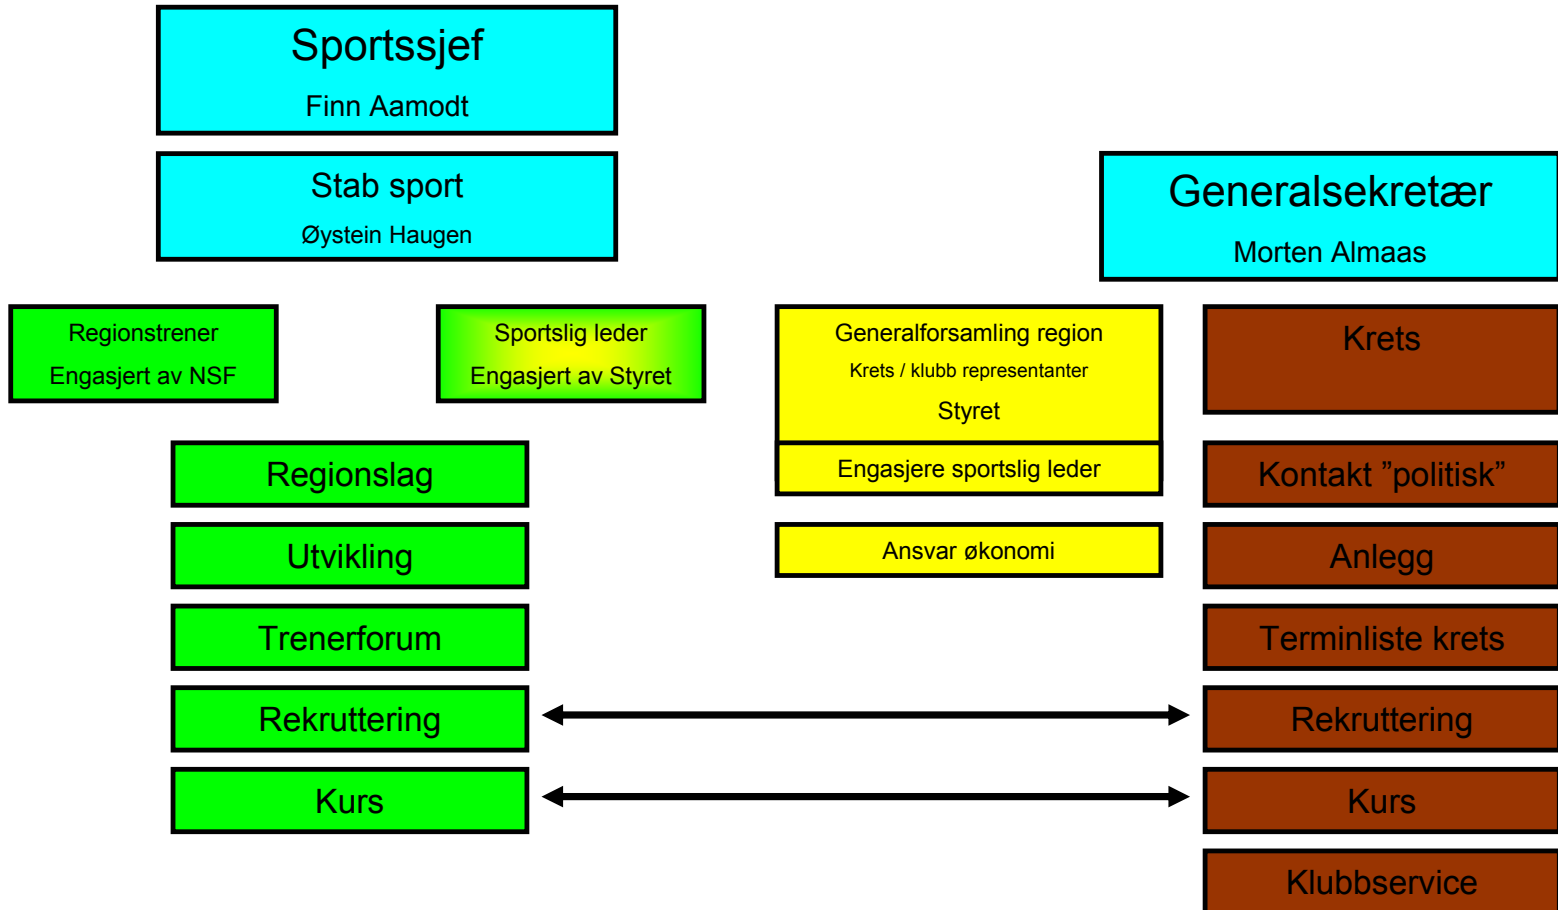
Sportssjef
Finn Aamodt

Stab sport
Øystein Haugen

Generalsekretær
Morten Almaas

Regionstrener
Engasjert av NSF

Sportslig leder
Engasjert av Styret

Generalforsamling region
Krets / klubb representanter
Styret

Krets

Regionslag

Engasjere sportslig leder

Kontakt ”politisk”

Utvikling

Ansvar økonomi

Anlegg

Trenerforum

Terminliste krets

Rekruttering

Rekruttering

Kurs

Kurs

Klubbservice